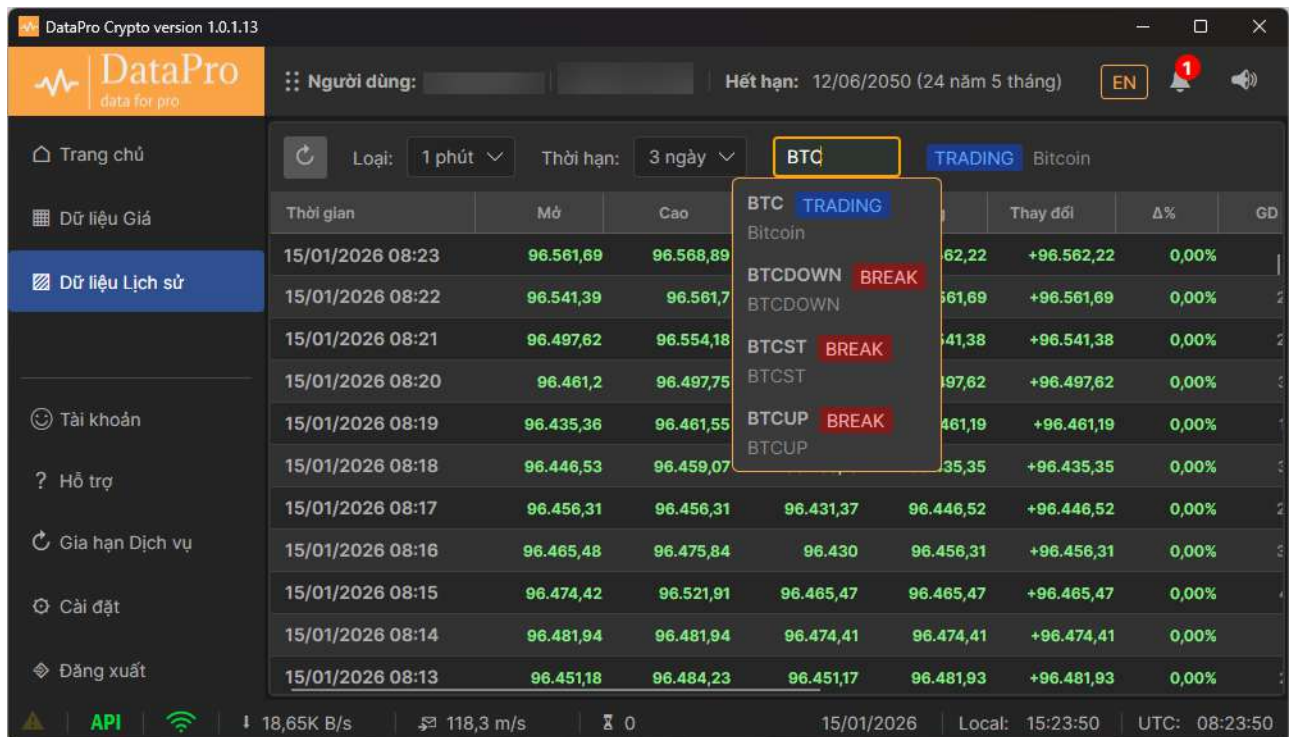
DataPro Crypto version 1.0.1.13

DataPro
data for pro

Người dùng:

Hết hạn: 12/06/2050 (24 năm 5 tháng)

EN

1

Trang chủ

Dữ liệu Giá

Dữ liệu Lịch sử

Tài khoản

Hỗ trợ

Gia hạn Dịch vụ

Cài đặt

Đăng xuất

Loại: 1 phút

Thời hạn: 3 ngày

BTC

TRADING Bitcoin

BTC TRADING
Bitcoin

BTCDOWN BREAK
BTCDOWN

BTCST BREAK
BTCST

BTCUP BREAK
BTCUP

| Thời gian | Mở | Cao | | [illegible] | Thay đổi | Δ% | GD |
|---|---|---|---|---|---|---|---|
| 15/01/2026 08:23 | 96.561,69 | 96.568,89 | | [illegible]62,22 | +96.562,22 | 0,00% | |
| 15/01/2026 08:22 | 96.541,39 | 96.561,7 | | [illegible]61,69 | +96.561,69 | 0,00% | |
| 15/01/2026 08:21 | 96.497,62 | 96.554,18 | | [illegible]41,38 | +96.541,38 | 0,00% | |
| 15/01/2026 08:20 | 96.461,2 | 96.497,75 | | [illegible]97,62 | +96.497,62 | 0,00% | |
| 15/01/2026 08:19 | 96.435,36 | 96.461,55 | | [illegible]461,19 | +96.461,19 | 0,00% | |
| 15/01/2026 08:18 | 96.446,53 | 96.459,07 | | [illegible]35,35 | +96.435,35 | 0,00% | |
| 15/01/2026 08:17 | 96.456,31 | 96.456,31 | 96.431,37 | 96.446,52 | +96.446,52 | 0,00% | |
| 15/01/2026 08:16 | 96.465,48 | 96.475,84 | 96.430 | 96.456,31 | +96.456,31 | 0,00% | |
| 15/01/2026 08:15 | 96.474,42 | 96.521,91 | 96.465,47 | 96.465,47 | +96.465,47 | 0,00% | |
| 15/01/2026 08:14 | 96.481,94 | 96.481,94 | 96.474,41 | 96.474,41 | +96.474,41 | 0,00% | |
| 15/01/2026 08:13 | 96.451,18 | 96.484,23 | 96.451,17 | 96.481,93 | +96.481,93 | 0,00% | |

API

18,65K B/s

118,3 m/s

0

15/01/2026

Local: 15:23:50

UTC: 08:23:50